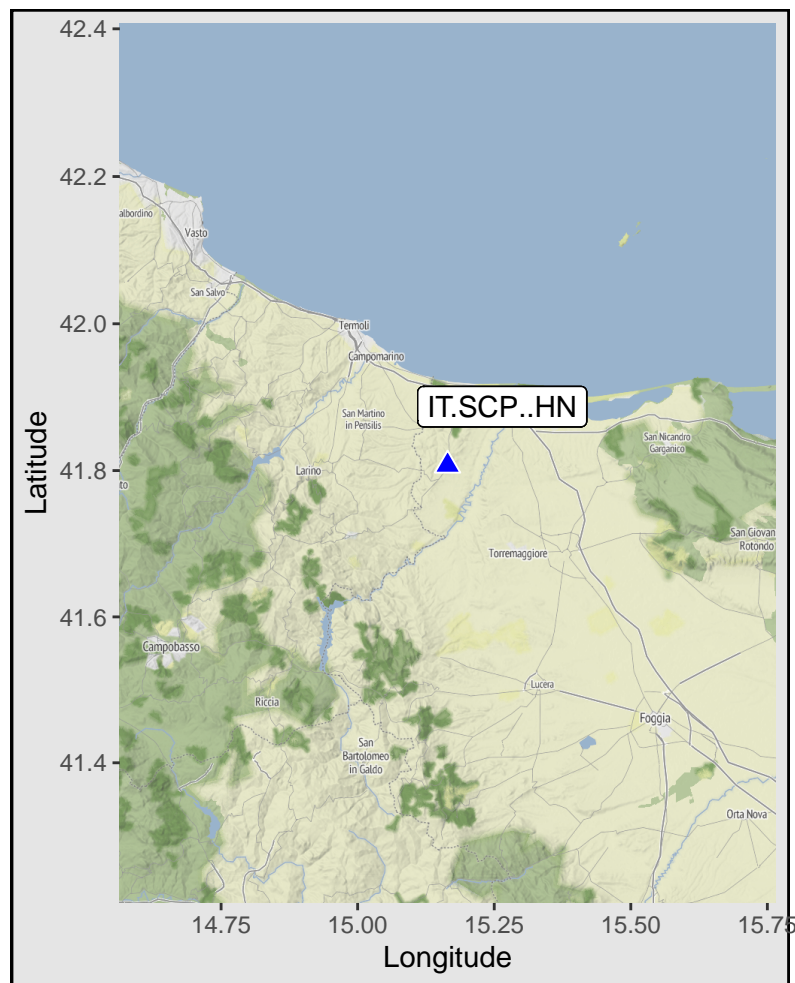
42.4
42.2
42.0
41.8
41.6
41.4
Latitude
albordino
Vasto
San Salvo
Termoli
Campomarino
IT.SCP..HN
San Martino in Pensilis
San Nicandro Garganico
Larino
San Giovan Rotondo
Torremaggiore
Campobasso
Lucera
Riccia
Foggia
San Bartolomeo in Galdo
Orta Nova
14.75
15.00
15.25
15.50
15.75
Longitude